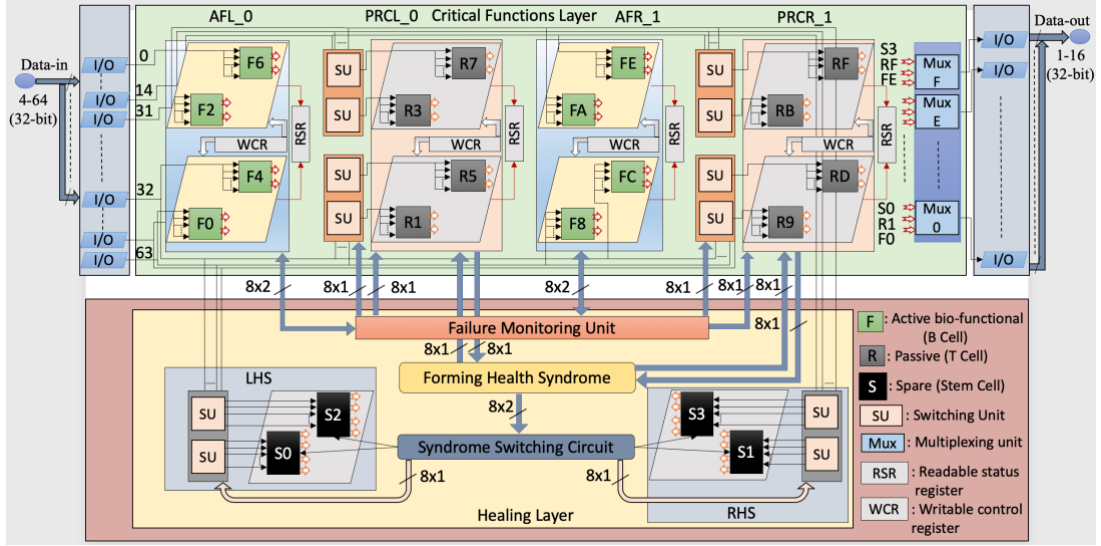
Data-in
4-64
(32-bit)

I/O
I/O
I/O
I/O
I/O
I/O

AFL_0
PRCL_0
Critical Functions Layer
AFR_1
PRCR_1

0
14
31
32
63

F6
F2
F4
F0
WCR
RSR

SU
SU
SU
SU

R7
R3
R5
R1
WCR
RSR

FE
FA
FC
F8
WCR
RSR

SU
SU
SU
SU

RF
RB
RD
R9
WCR
RSR

S3
RF
FE
S0
R1
F0

Mux F
Mux E
Mux 0

I/O
I/O
I/O

Data-out
1-16
(32-bit)

8x2
8x1
8x1
8x2
8x1
8x1
8x1
8x1

Failure Monitoring Unit
8x1
8x1
Forming Health Syndrome
8x2
Syndrome Switching Circuit
8x1
8x1

LHS
SU
SU
S2
S0

RHS
S3
S1
SU
SU

Healing Layer

F : Active bio-functional (B Cell)
R : Passive (T Cell)
S : Spare (Stem Cell)
SU : Switching Unit
Mux : Multiplexing unit
RSR : Readable status register
WCR : Writable control register